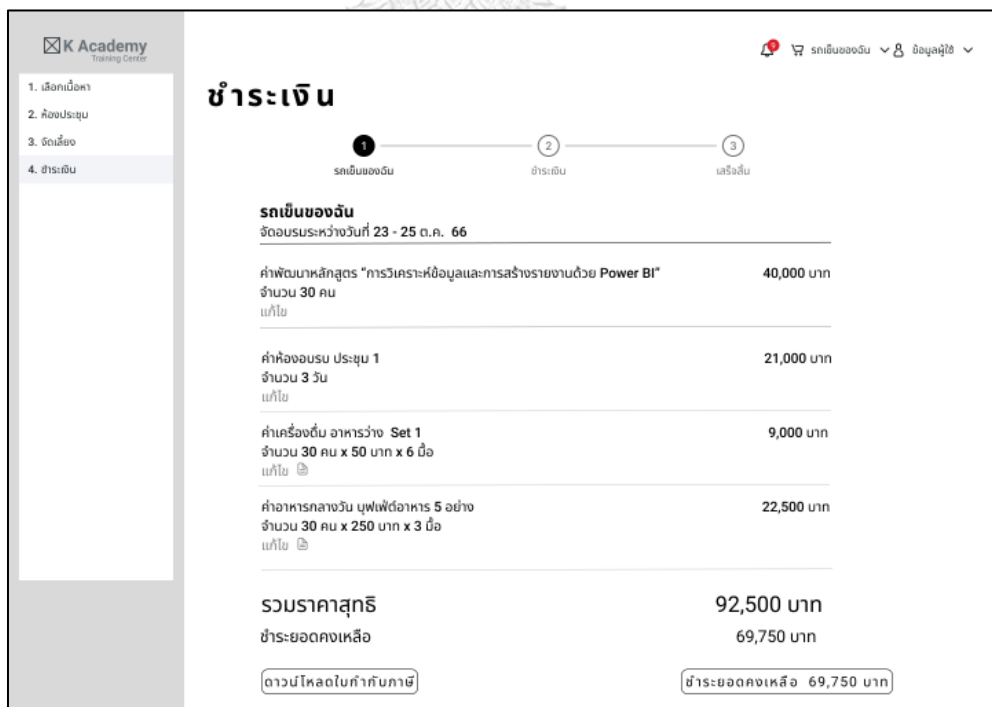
K Academy
Training Center

1. เลือกเนื้อหา
2. ห้องประชุม
3. จัดเลี้ยง
4. ชำระเงิน

9

รถเข็นของฉัน ข้อมูลผู้ใช้

ชำระเงิน

1 รถเข็นของฉัน
2 ชำระเงิน
3 เสร็จสิ้น

รถเข็นของฉัน
จัดอบรมระหว่างวันที่ 23 - 25 ต.ค. 66

ค่าพัฒนาหลักสูตร "การวิเคราะห์ข้อมูลและการสร้างรายงานด้วย Power BI"
จำนวน 30 คน
แก้ไข
40,000 บาท

ค่าห้องอบรม ประชุม 1
จำนวน 3 วัน
แก้ไข
21,000 บาท

ค่าเครื่องดื่ม อาหารว่าง Set 1
จำนวน 30 คน x 50 บาท x 6 มื้อ
แก้ไข
9,000 บาท

ค่าอาหารกลางวัน บุฟเฟ่ต์อาหาร 5 อย่าง
จำนวน 30 คน x 250 บาท x 3 มื้อ
แก้ไข
22,500 บาท

รวมราคาสุทธิ 92,500 บาท
ชำระยอดคงเหลือ 69,750 บาท

ดาวน์โหลดใบกำกับภาษี
ชำระยอดคงเหลือ 69,750 บาท